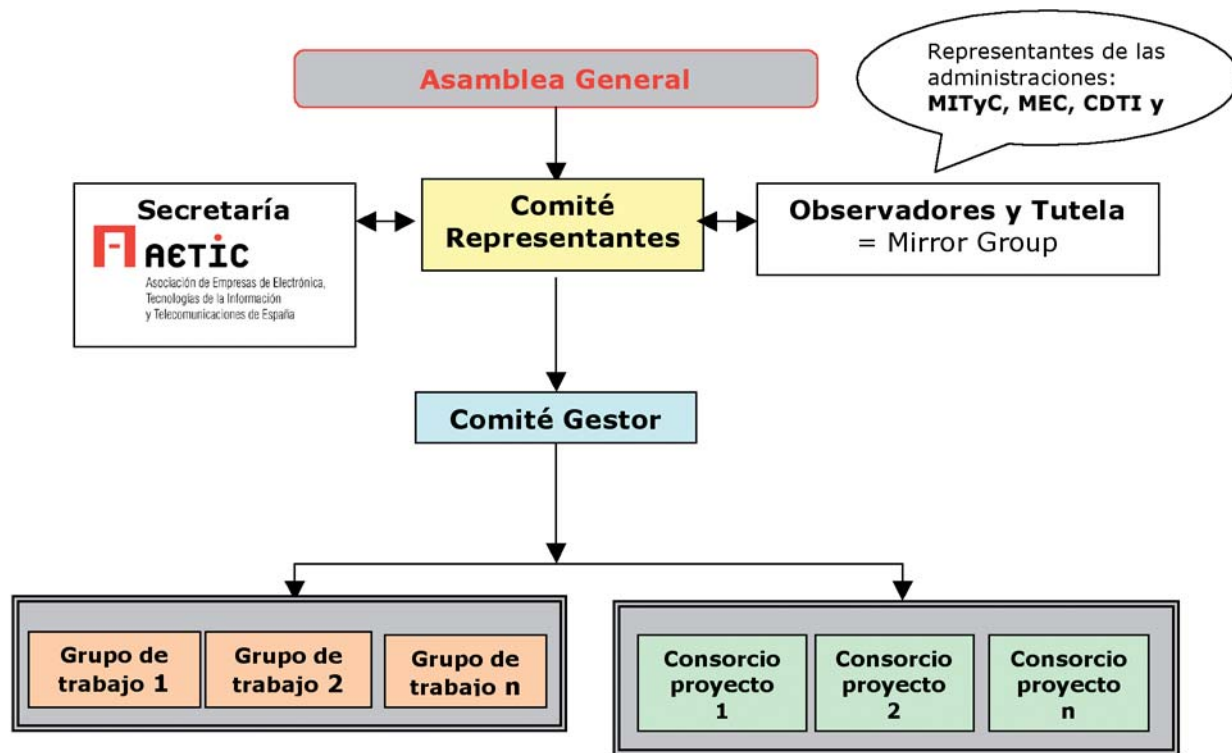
Asamblea General

Representantes de las administraciones: MITyC, MEC, CDTI y

Secretaría

AETIC

Asociación de Empresas de Electrónica, Tecnologías de la Información y Telecomunicaciones de España

Comité Representantes

Observadores y Tutela = Mirror Group

Comité Gestor

Grupo de trabajo 1

Grupo de trabajo 2

Grupo de trabajo n

Consorcio proyecto 1

Consorcio proyecto 2

Consorcio proyecto n